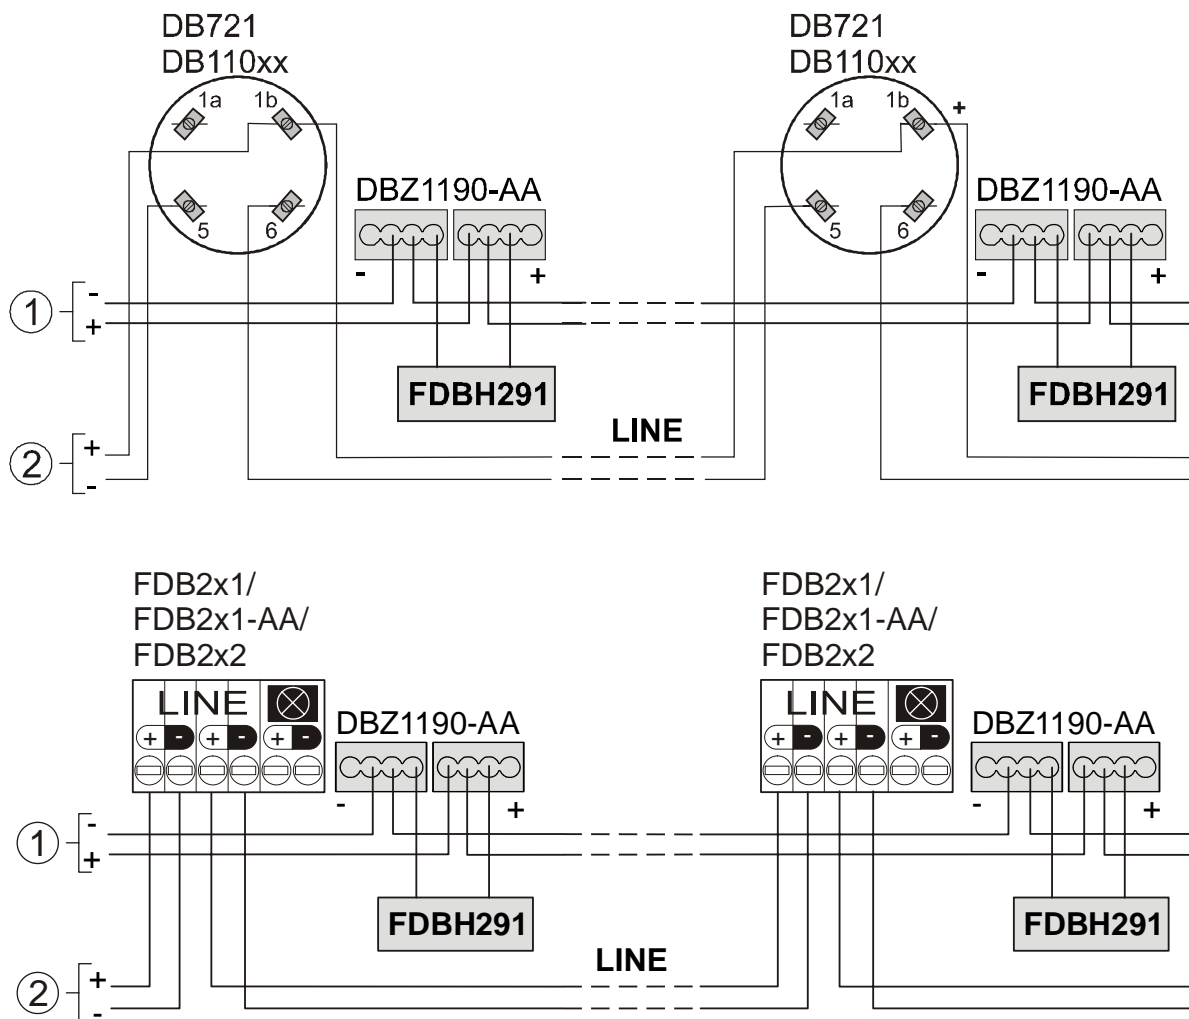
DB721
DB110xx
1a 1b
5 6

DBZ1190-AA
- +

DB721
DB110xx
1a 1b +
5 6

DBZ1190-AA
- +

① - +
② + -

FDBH291
LINE
FDBH291

FDB2x1/
FDB2x1-AA/
FDB2x2
LINE
+ - + - + -

DBZ1190-AA
- +

FDB2x1/
FDB2x1-AA/
FDB2x2
LINE
+ - + - + -

DBZ1190-AA
- +

① - +
② + -

FDBH291
LINE
FDBH291